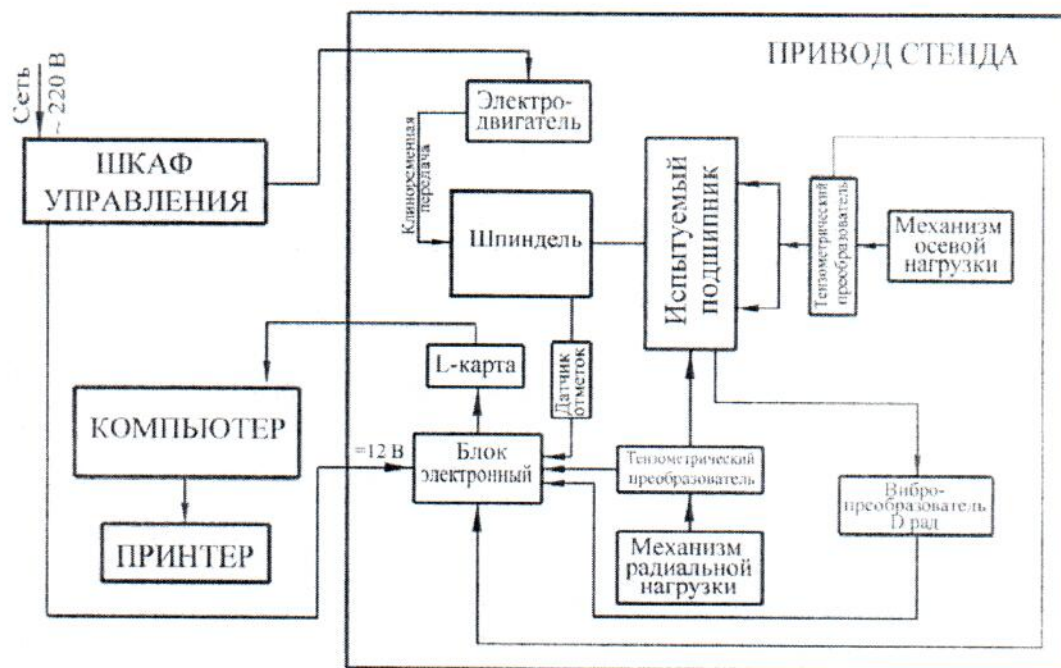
Сеть ~220 В

ШКАФ УПРАВЛЕНИЯ

ПРИВОД СТЕНДА

Электродвигатель

Клиноременная передача

Шпиндель

Испытуемый подшипник

Тензометрический преобразователь

Механизм осевой нагрузки

L-карта

Датчик отметок

КОМПЬЮТЕР

=12 В

Блок электронный

Тензометрический преобразователь

Вибропреобразователь D рад

ПРИНТЕР

Механизм радиальной нагрузки